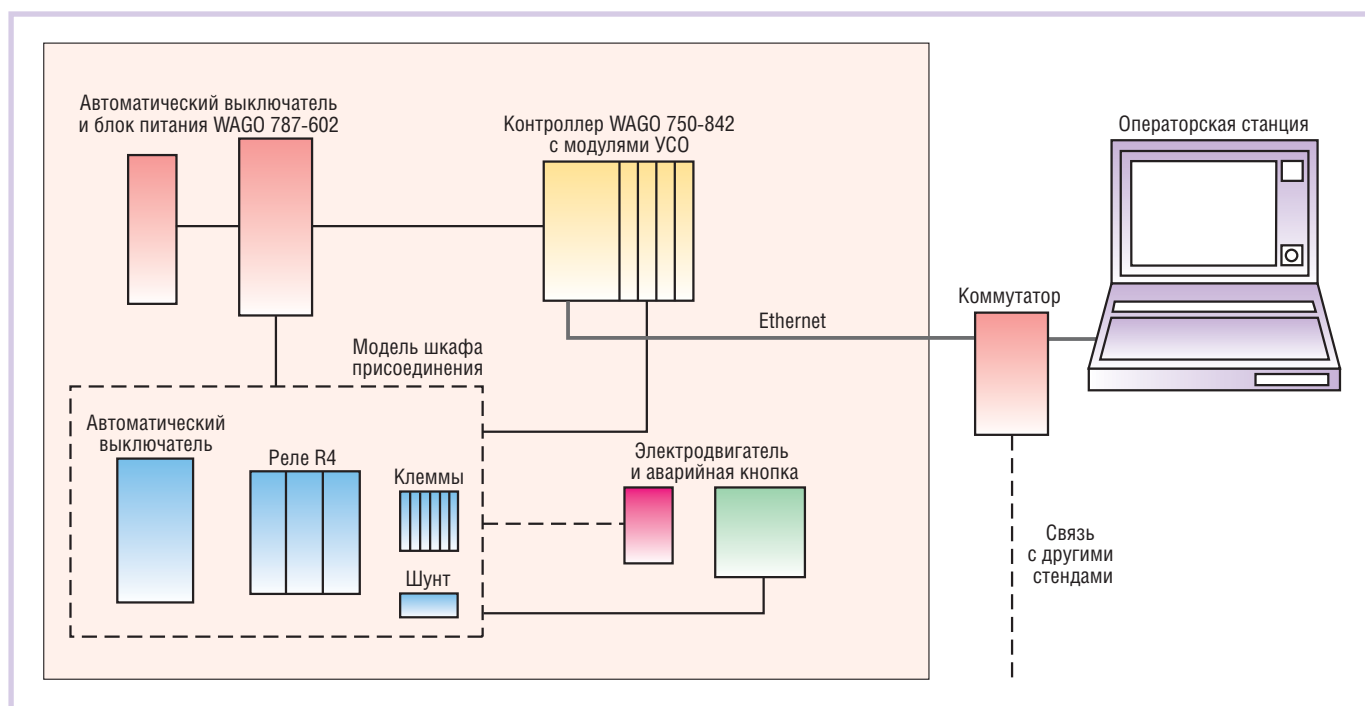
Автоматический выключатель и блок питания WAGO 787-602

Контроллер WAGO 750-842 с модулями УСО

Операторская станция

Коммутатор

Ethernet

Модель шкафа присоединения

Автоматический выключатель

Реле R4

Клеммы

Шунт

Электродвигатель и аварийная кнопка

Связь с другими стендами